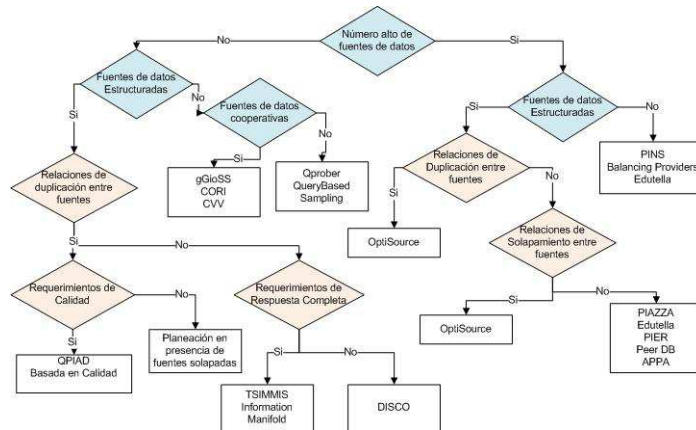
Número alto de fuentes de datos

No

Si

Fuentes de datos Estructuradas

No

Fuentes de datos cooperativas

Si

No

gGioSS
CORI
CVV

Qprober
QueryBased
Sampling

Si

Relaciones de duplicación entre fuentes

Si

No

Requerimientos de Calidad

No

Planeación en presencia de fuentes solapadas

Si

QPIAD
Basada en Calidad

Requerimientos de Respuesta Completa

Si

No

TSIMMIS
Information
Manifold

DISCO

Fuentes de datos Estructuradas

Si

No

PINS
Balancing Providers
Edutella

Relaciones de Duplicación entre fuentes

Si

No

OptiSource

Relaciones de Solapamiento entre fuentes

Si

No

OptiSource

PIAZZA
Edutella
PIER
Peer DB
APPA